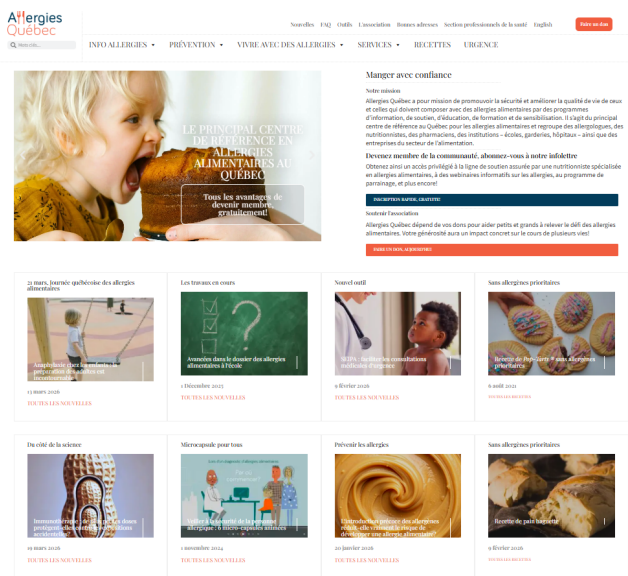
Allergies Québec

Nous cris...

Nouvelles FAQ Outils L'association Bonnes adresses Section professionnels de la santé English

Faire un don

INFO ALLERGIES ▾ PRÉVENTION ▾ VIVRE AVEC DES ALLERGIES ▾ SERVICES ▾ RECETTES URGENCE

LE PRINCIPAL CENTRE DE RÉFÉRENCE EN ALLERGIES ALIMENTAIRES AU QUÉBEC

Tous les avantages de devenir membre, gratuitement!

Manger avec confiance

Notre mission

Allergies Québec a pour mission de promouvoir la sécurité et améliorer la qualité de vie de ceux et celles qui doivent composer avec des allergies alimentaires par des programmes d'information, de soutien, d'éducation, de formation et de sensibilisation. Il s'agit du principal centre de référence au Québec pour les allergies alimentaires et regroupe des allergologues, des nutritionnistes, des pharmaciens, des institutions – écoles, garderies, hôpitaux – ainsi que des entreprises du secteur de l'alimentation.

Devenez membre de la communauté, abonnez-vous à notre infolettre

Obtenez ainsi un accès privilégié à la ligne de soutien assurée par une nutritionniste spécialisée en allergies alimentaires, à des webinaires informatifs sur les allergies, au programme de parrainage, et plus encore!

INSCRIPTION RAPIDE, GRATUITE!

Soutenir l'association

Allergies Québec dépend de vos dons pour aider petits et grands à relever le défi des allergies alimentaires. Votre générosité aura un impact concret sur le cours de plusieurs vies!

FAITES UN DON, AUJOURD'HUI

21 mars, Journée québécoise des allergies alimentaires

Anaphylaxie chez les enfants : la préparation des adultes est incontournable

13 mars 2026

TOUTES LES NOUVELLES

Les travaux en cours

Avancées dans le dossier des allergies alimentaires à l'école

1 Décembre 2025

TOUTES LES NOUVELLES

Nouvel outil

SEIPA : Facilitez les consultations médicales d'urgence

9 février 2026

TOUTES LES NOUVELLES

Sans allergènes prioritaires

Recette de Pop-Tarts® sans allergènes prioritaires

6 août 2021

TOUTES LES RECETTES

Du côté de la science

Immunothérapie : de faibles doses protègent-elles contre les réactions accidentelles?

19 mars 2026

TOUTES LES NOUVELLES

Microcapsule pour tous

Veiller à la sécurité de la personne allergique : 6 micro-capsules animées

1 novembre 2024

TOUTES LES NOUVELLES

Prévenir les allergies

L'introduction précoce des allergènes réduit-elle vraiment le risque de développer une allergie alimentaire?

20 janvier 2026

TOUTES LES NOUVELLES

Sans allergènes prioritaires

Recette de pain baguette

9 février 2026

TOUTES LES RECETTES